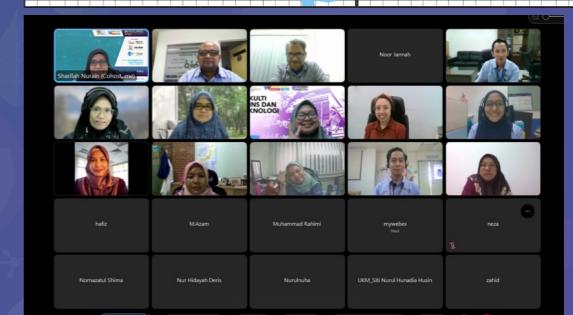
Sharifah Nuraini (Cohost, me)

Noor Jannah

KULTI
NS DAN
KNOLOGI

hafiz

M.Azam

Muhammad Rahimi

mywebex
Host

neza

Nornazatul Shima

Nur Hidayah Deris

Nurulnuha

UKM_Siti Nurul Hunadia Husin

zahid